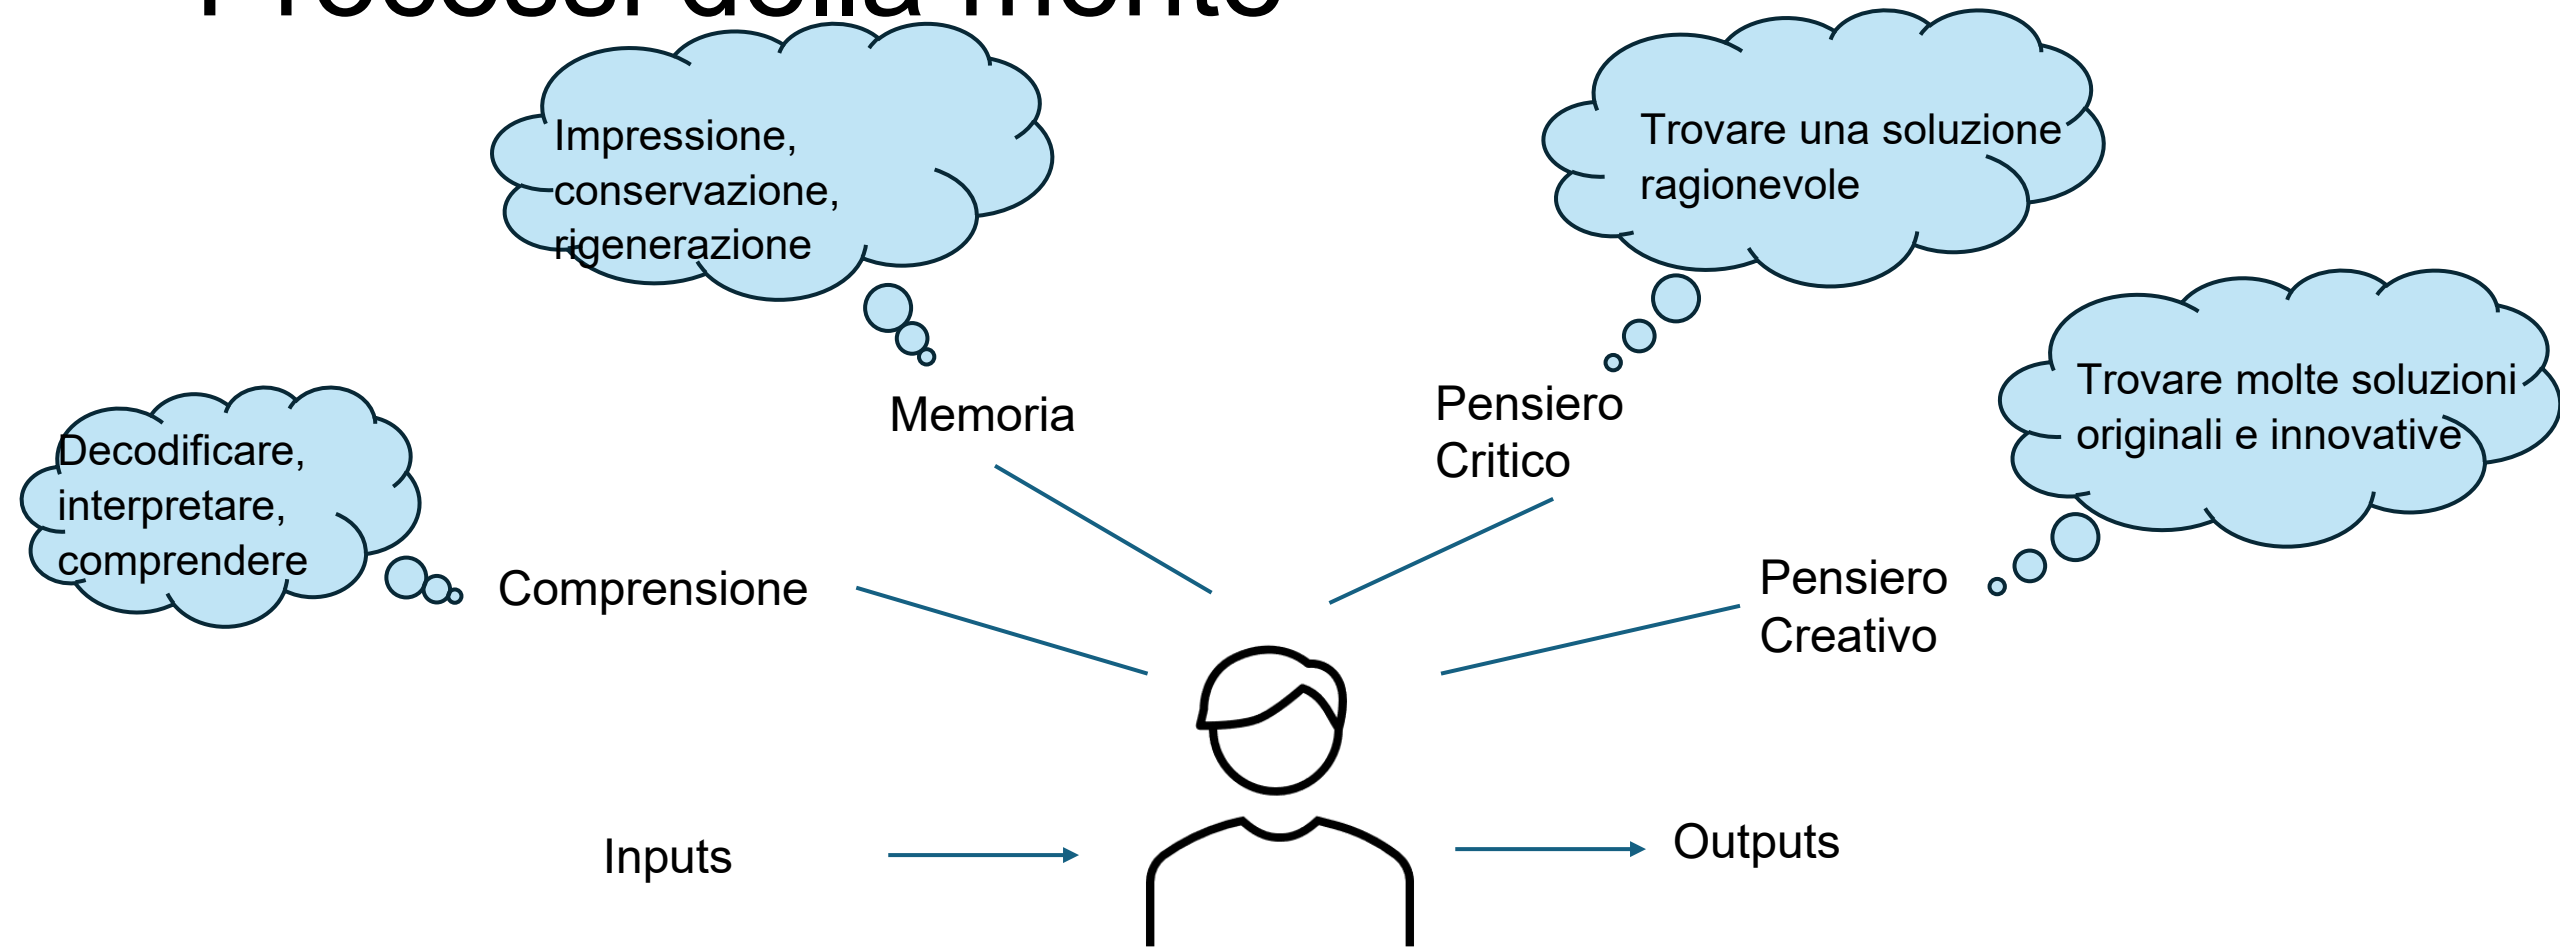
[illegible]

Impressione, conservazione, rigenerazione

Trovare una soluzione ragionevole

Trovare molte soluzioni originali e innovative

Decodificare, interpretare, comprendere

Memoria

Pensiero Critico

Comprensione

Pensiero Creativo

Inputs

Outputs